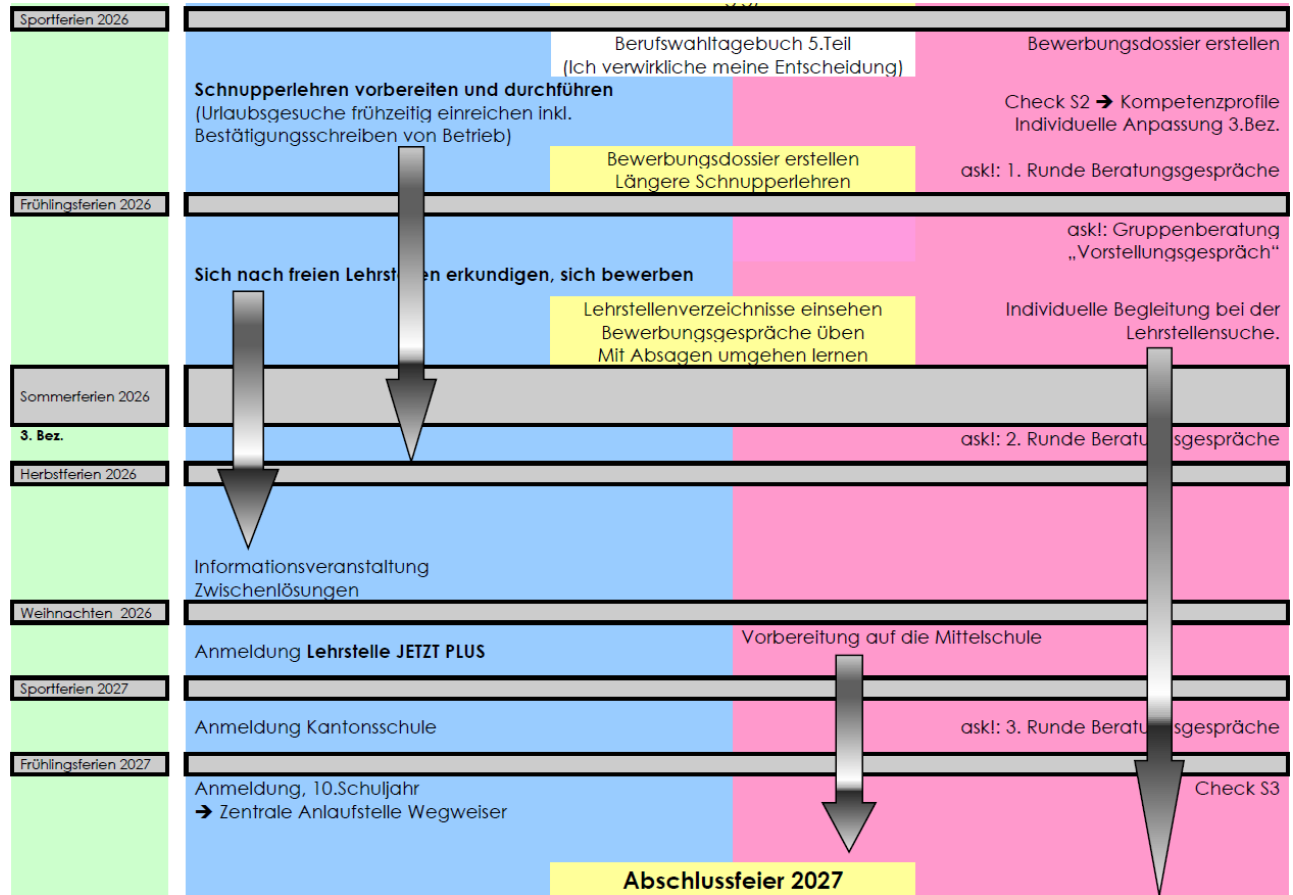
Sportferien 2026

Berufswahltagebuch 5.Teil
(Ich verwirkliche meine Entscheidung)

Bewerbungsdossier erstellen

Schnupperlehren vorbereiten und durchführen
(Urlaubsgesuche frühzeitig einreichen inkl. Bestätigungsschreiben von Betrieb)

Check S2 ➔ Kompetenzprofile
Individuelle Anpassung 3.Bez.

Bewerbungsdossier erstellen
Längere Schnupperlehren

ask!: 1. Runde Beratungsgespräche

Frühlingsferien 2026

ask!: Gruppenberatung „Vorstellungsgespräch"

Sich nach freien Lehrst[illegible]en erkundigen, sich bewerben

Lehrstellenverzeichnisse einsehen
Bewerbungsgespräche üben
Mit Absagen umgehen lernen

Individuelle Begleitung bei der Lehrstellensuche.

Sommerferien 2026

3. Bez.

ask!: 2. Runde Beratu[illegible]sgespräche

Herbstferien 2026

Informationsveranstaltung
Zwischenlösungen

Weihnachten 2026

Anmeldung Lehrstelle JETZT PLUS

Vorbereitung auf die Mittelschule

Sportferien 2027

Anmeldung Kantonsschule

ask!: 3. Runde Beratu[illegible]sgespräche

Frühlingsferien 2027

Anmeldung, 10.Schuljahr
➔ Zentrale Anlaufstelle Wegweiser

Check S3

Abschlussfeier 2027